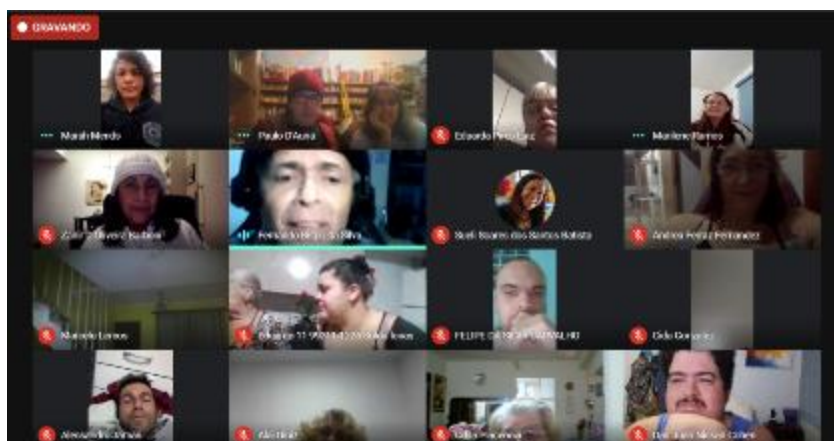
GRAVANDO

Marah Mendo

Paulo D'Auria

Eduardo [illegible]

Marilene Ramos

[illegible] Alvarez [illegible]

Fernando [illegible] Silva

Sueli Soares dos Santos Batista

Andrea Fe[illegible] Fernandez

Marcelo Lemos

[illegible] 11 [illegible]

FELIPE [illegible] CARVALHO

Cida Gonzalez

Alexandre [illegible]

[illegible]

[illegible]

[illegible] Cohen